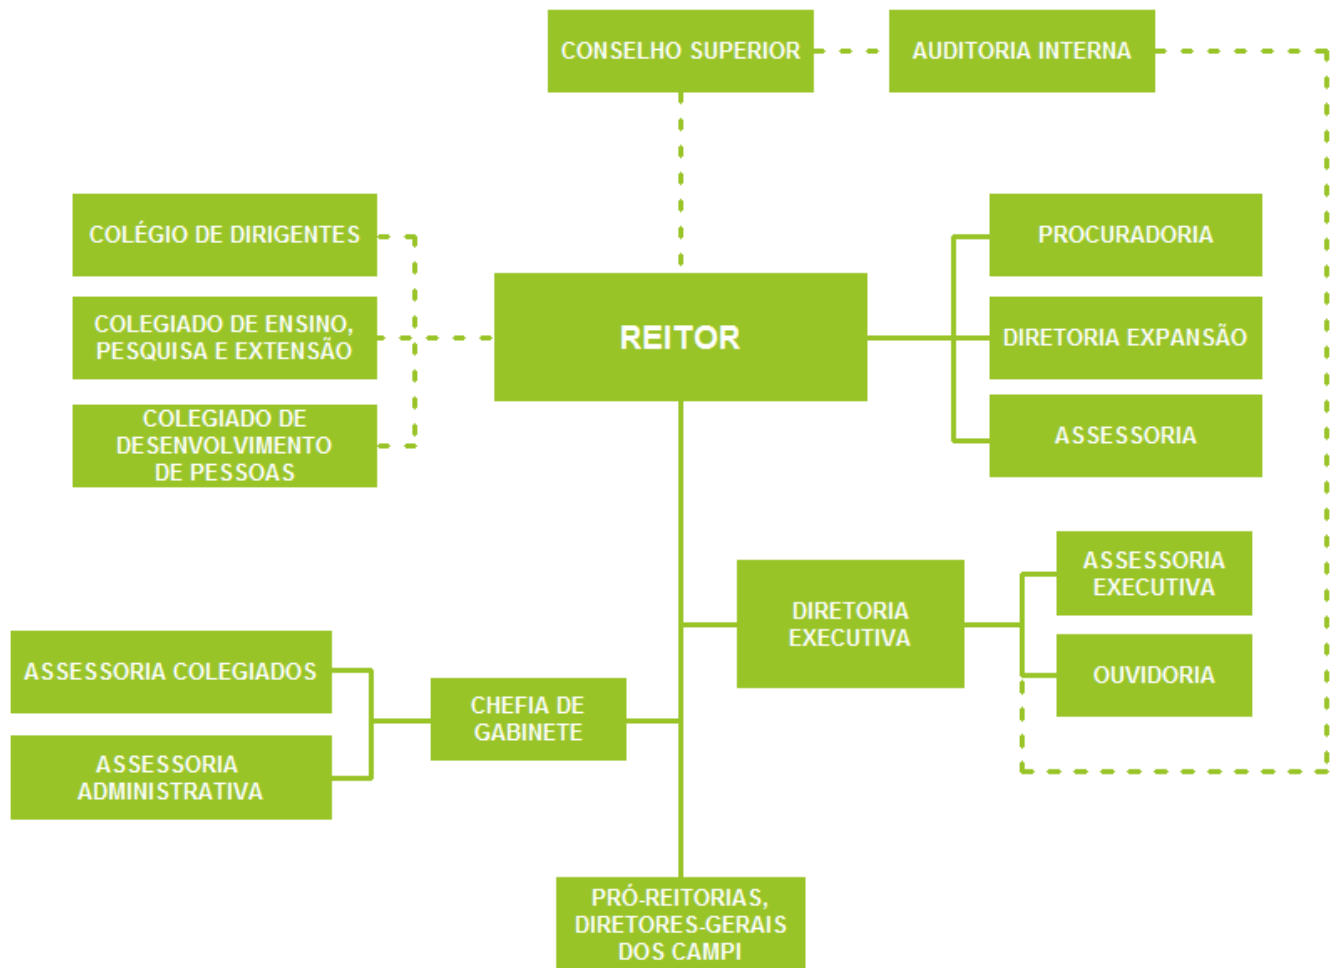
CONSELHO SUPERIOR

AUDITORIA INTERNA

COLÉGIO DE DIRIGENTES

COLEGIADO DE ENSINO, PESQUISA E EXTENSÃO

COLEGIADO DE DESENVOLVIMENTO DE PESSOAS

REITOR

PROCURADORIA

DIRETORIA EXPANSÃO

ASSESSORIA

ASSESSORIA EXECUTIVA

OUVIDORIA

DIRETORIA EXECUTIVA

ASSESSORIA COLEGIADOS

ASSESSORIA ADMINISTRATIVA

CHEFIA DE GABINETE

PRÓ-REITORIAS, DIRETORES-GERAIS DOS CAMPI